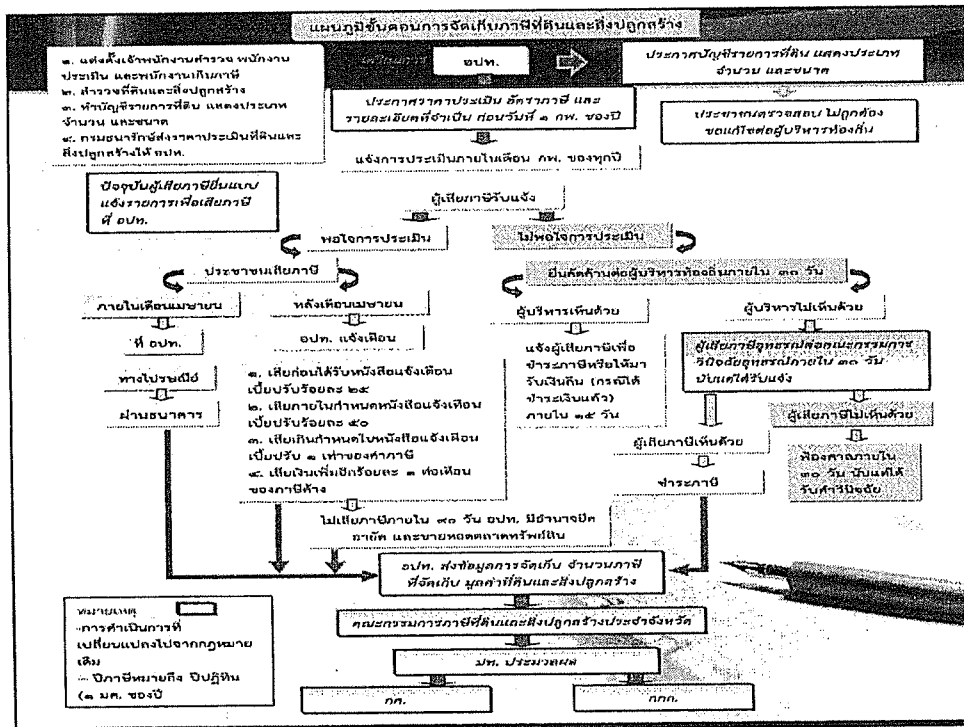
แผนภูมิขั้นตอนการจัดเก็บภาษีที่ดินและสิ่งปลูกสร้าง

๑. แต่งตั้งเจ้าพนักงานสำรวจ พนักงานประเมิน และพนักงานเก็บภาษี
๒. สำรวจที่ดินและสิ่งปลูกสร้าง
๓. ทำบัญชีรายการที่ดิน แสดงประเภท จำนวน และขนาด
๔. กรมธนารักษ์ส่งราคาประเมินที่ดินและสิ่งปลูกสร้างให้ อปท.

อปท.

ประกาศบัญชีรายการที่ดิน แสดงประเภท จำนวน และขนาด

ประชาชนตรวจสอบ ไม่ถูกต้อง ขอแก้ไขต่อผู้บริหารท้องถิ่น

ประกาศราคาประเมิน อัตราภาษี และรายละเอียดที่จำเป็น ก่อนวันที่ ๑ กพ. ของปี

แจ้งการประเมินภายในเดือน กพ. ของทุกปี

ปัจจุบันผู้เสียภาษียื่นแบบแจ้งรายการเพื่อเสียภาษีที่ อปท.

ผู้เสียภาษีรับแจ้ง

พอใจการประเมิน

ไม่พอใจการประเมิน

ประชาชนเสียภาษี

ยื่นคัดค้านต่อผู้บริหารท้องถิ่นภายใน ๓๐ วัน

ภายในเดือนเมษายน

หลังเดือนเมษายน

ผู้บริหารเห็นด้วย

ผู้บริหารไม่เห็นด้วย

ที่ อปท.

อปท. แจ้งเตือน

แจ้งผู้เสียภาษีเพื่อชำระภาษีหรือให้มารับเงินคืน (กรณีได้ชำระเงินแล้ว) ภายใน ๑๕ วัน

ผู้เสียภาษีอุทธรณ์ต่อคณะกรรมการวินิจฉัยอุทธรณ์ภายใน ๓๐ วัน นับแต่ได้รับแจ้ง

ทางไปรษณีย์

ฝ่ายธนาคาร

๑. เสียก่อนได้รับหนังสือแจ้งเตือน เบี้ยปรับร้อยละ ๒๕
๒. เสียภายในกำหนดหนังสือแจ้งเตือน เบี้ยปรับร้อยละ ๕๐
๓. เสียเกินกำหนดในหนังสือแจ้งเตือน เบี้ยปรับ ๑ เท่าของค่าภาษี
๔. เสียเงินเพิ่มอีกร้อยละ ๑ ต่อเดือนของภาษีค้าง

ผู้เสียภาษีไม่เห็นด้วย

ผู้เสียภาษีเห็นด้วย

ฟ้องศาลภายใน ๓๐ วัน นับแต่ได้รับคำวินิจฉัย

ชำระภาษี

ไม่เสียภาษีภายใน ๙๐ วัน อปท. มีอำนาจยึด อายัด และขายทอดตลาดทรัพย์สิน

อปท. ส่งข้อมูลการจัดเก็บ จำนวนภาษีที่จัดเก็บ มูลค่าที่ดินและสิ่งปลูกสร้าง

คณะกรรมการภาษีที่ดินและสิ่งปลูกสร้างประจำจังหวัด

มท. ประมวลผล

กค.

กกถ.

หมายเหตุ
การดำเนินการที่เปลี่ยนแปลงไปจากกฎหมายเดิม
-- ปีภาษีหมายถึง ปีปฏิทิน (๑ มค. ของปี